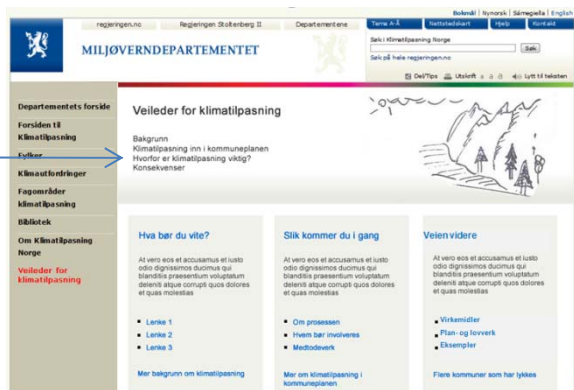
Bokmål | Nynorsk | Sámegiella | English

regjeringen.no | Regjeringen Stoltenberg II | Departementene

Tema A-Å | Nettstedskart | Hjelp | Kontakt

MILJØVERNDEPARTEMENTET

Søk i Klimatilpasning Norge

Søk

Søk på hele regjeringen.no

Del/Tips | Utskrift | A A A | Lytt til teksten

Departementets forside

Forsiden til Klimatilpasning

Fylker

Klimautfordringer

Fagområder klimatilpasning

Bibliotek

Om Klimatilpasning Norge

Veileder for klimatilpasning

Veileder for klimatilpasning

Bakgrunn
Klimatilpasning inn i kommuneplanen
Hvorfor er klimatilpasning viktig?
Konsekvenser

Hva bør du vite?

At vero eos et accusamus et iusto odio dignissimos ducimus qui blanditiis praesentium voluptatum deleniti atque corrupti quos dolores et quas molestias

- Lenke 1
- Lenke 2
- Lenke 3

Mer bakgrunn om klimatilpasning

Slik kommer du i gang

At vero eos et accusamus et iusto odio dignissimos ducimus qui blanditiis praesentium voluptatum deleniti atque corrupti quos dolores et quas molestias

- Om prosessen
- Hvem bør involveres
- Metodeverk

Mer om klimatilpasning i kommuneplanen

Veien videre

At vero eos et accusamus et iusto odio dignissimos ducimus qui blanditiis praesentium voluptatum deleniti atque corrupti quos dolores et quas molestias

- Virkemidler
- Plan- og lovverk
- Eksempler

Flere kommuner som har lykkes